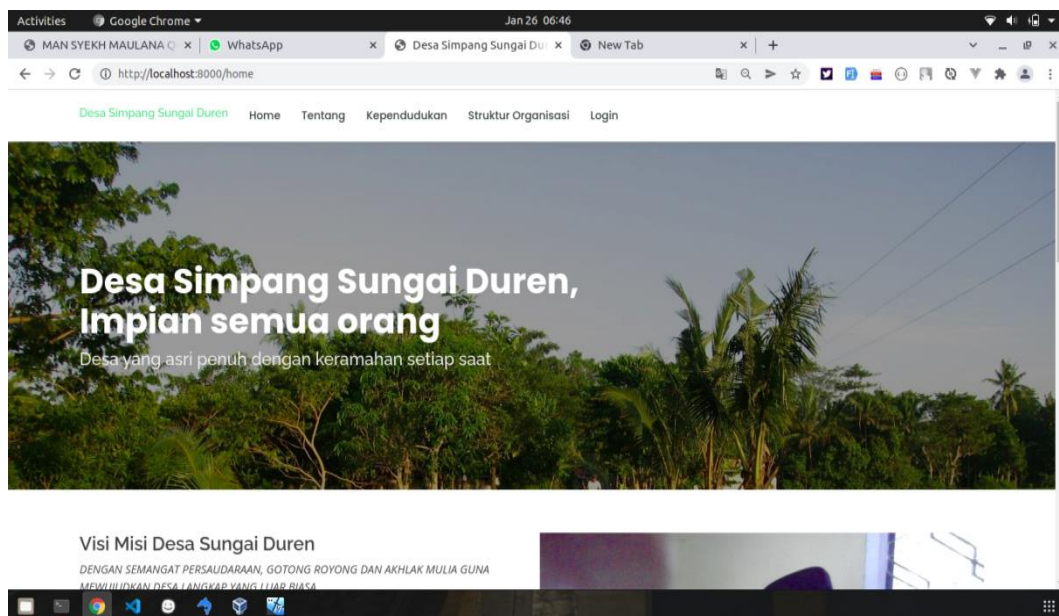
Activities Google Chrome ▾ Jan 26 06:46

MAN SYEKH MAULANA Q × WhatsApp × Desa Simpang Sungai Du × New Tab × +

http://localhost:8000/home

Desa Simpang Sungai Duren Home Tentang Kependudukan Struktur Organisasi Login

Desa Simpang Sungai Duren, Impian semua orang

Desa yang asri penuh dengan keramahan setiap saat

Visi Misi Desa Sungai Duren

DENGAN SEMANGAT PERSAUDARAAN, GOTONG ROYONG DAN AKHLAK MULIA GUNA MEWUJUDKAN DESA LANGKAP YANG LUAR BIASA